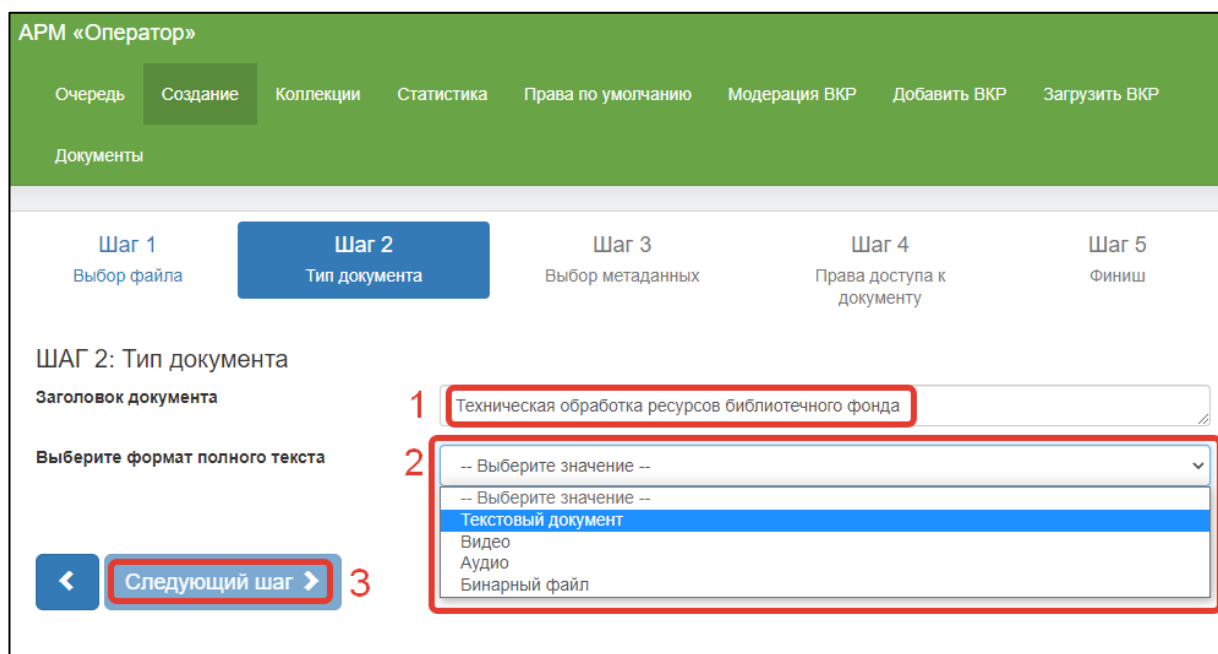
АРМ «Оператор»

Очередь Создание Коллекции Статистика Права по умолчанию Модерация ВКР Добавить ВКР Загрузить ВКР Документы

Шаг 1
Выбор файла

Шаг 2
Тип документа

Шаг 3
Выбор метаданных

Шаг 4
Права доступа к документу

Шаг 5
Финиш

ШАГ 2: Тип документа

Заголовок документа

1

Техническая обработка ресурсов библиотечного фонда

Выберите формат полного текста

2

-- Выберите значение --

-- Выберите значение --
Текстовый документ
Видео
Аудио
Бинарный файл

Следующий шаг

3